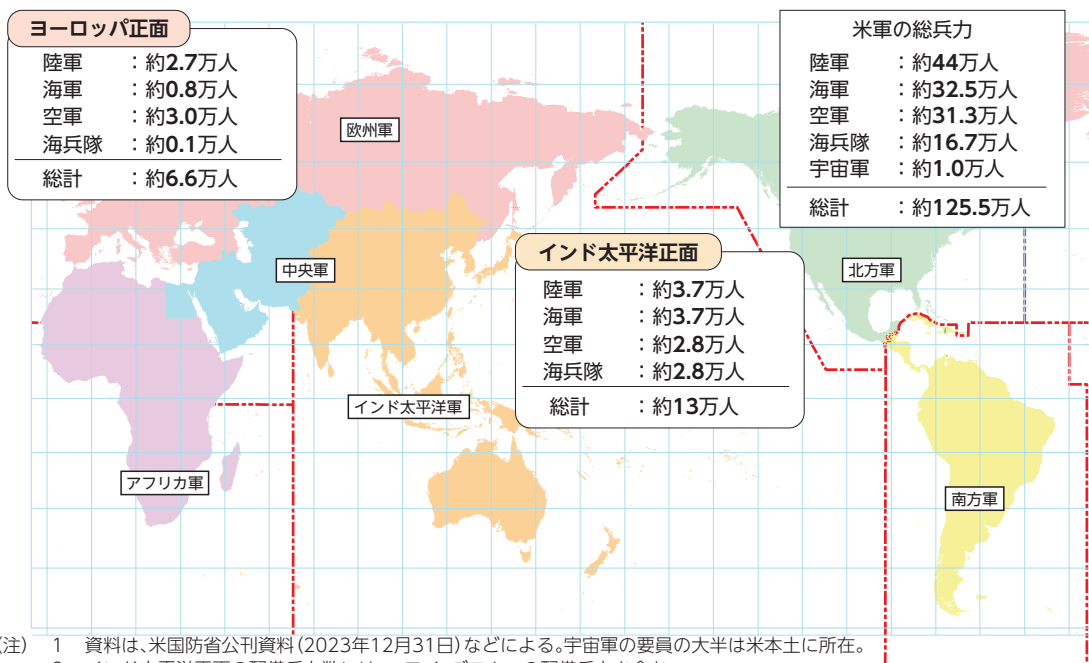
ヨーロッパ正面
陸軍　：約2.7万人
海軍　：約0.8万人
空軍　：約3.0万人
海兵隊　：約0.1万人
総計　：約6.6万人

米軍の総兵力
陸軍　：約44万人
海軍　：約32.5万人
空軍　：約31.3万人
海兵隊　：約16.7万人
宇宙軍　：約1.0万人
総計　：約125.5万人

欧州軍

インド太平洋正面
陸軍　：約3.7万人
海軍　：約3.7万人
空軍　：約2.8万人
海兵隊　：約2.8万人
総計　：約13万人

中央軍

北方軍

インド太平洋軍

アフリカ軍

南方軍

(注)　1　資料は、米国防省公刊資料(2023年12月31日)などによる。宇宙軍の要員の大半は米本土に所在。
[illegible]